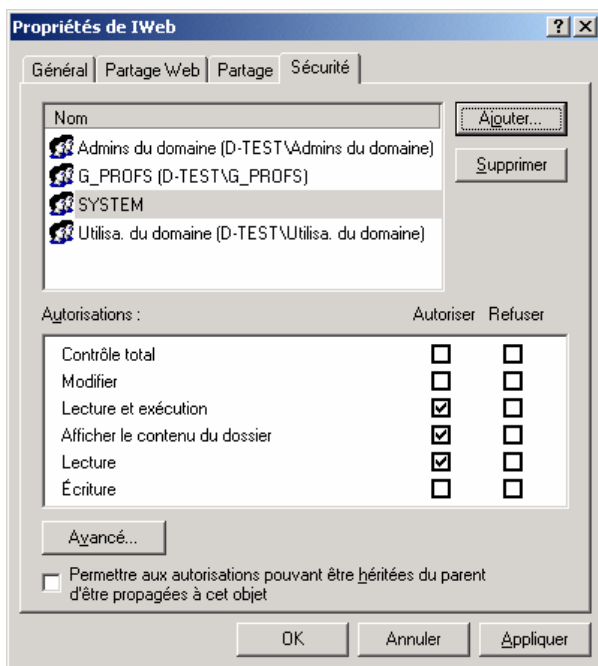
Propriétés de IWeb

?

Général | Partage Web | Partage | Sécurité

| Nom |
|---|
| Admins du domaine (D-TEST\Admins du domaine) |
| G_PROFS (D-TEST\G_PROFS) |
| SYSTEM |
| Utilisa. du domaine (D-TEST\Utilisa. du domaine) |

Ajouter...

Supprimer

| Autorisations : | Autoriser | Refuser |
|---|---|---|
| Contrôle total | ☐ | ☐ |
| Modifier | ☐ | ☐ |
| Lecture et exécution | ☑ | ☐ |
| Afficher le contenu du dossier | ☑ | ☐ |
| Lecture | ☑ | ☐ |
| Écriture | ☐ | ☐ |

Avancé...

Permettre aux autorisations pouvant être héritées du parent d'être propagées à cet objet

OK

Annuler

Appliquer